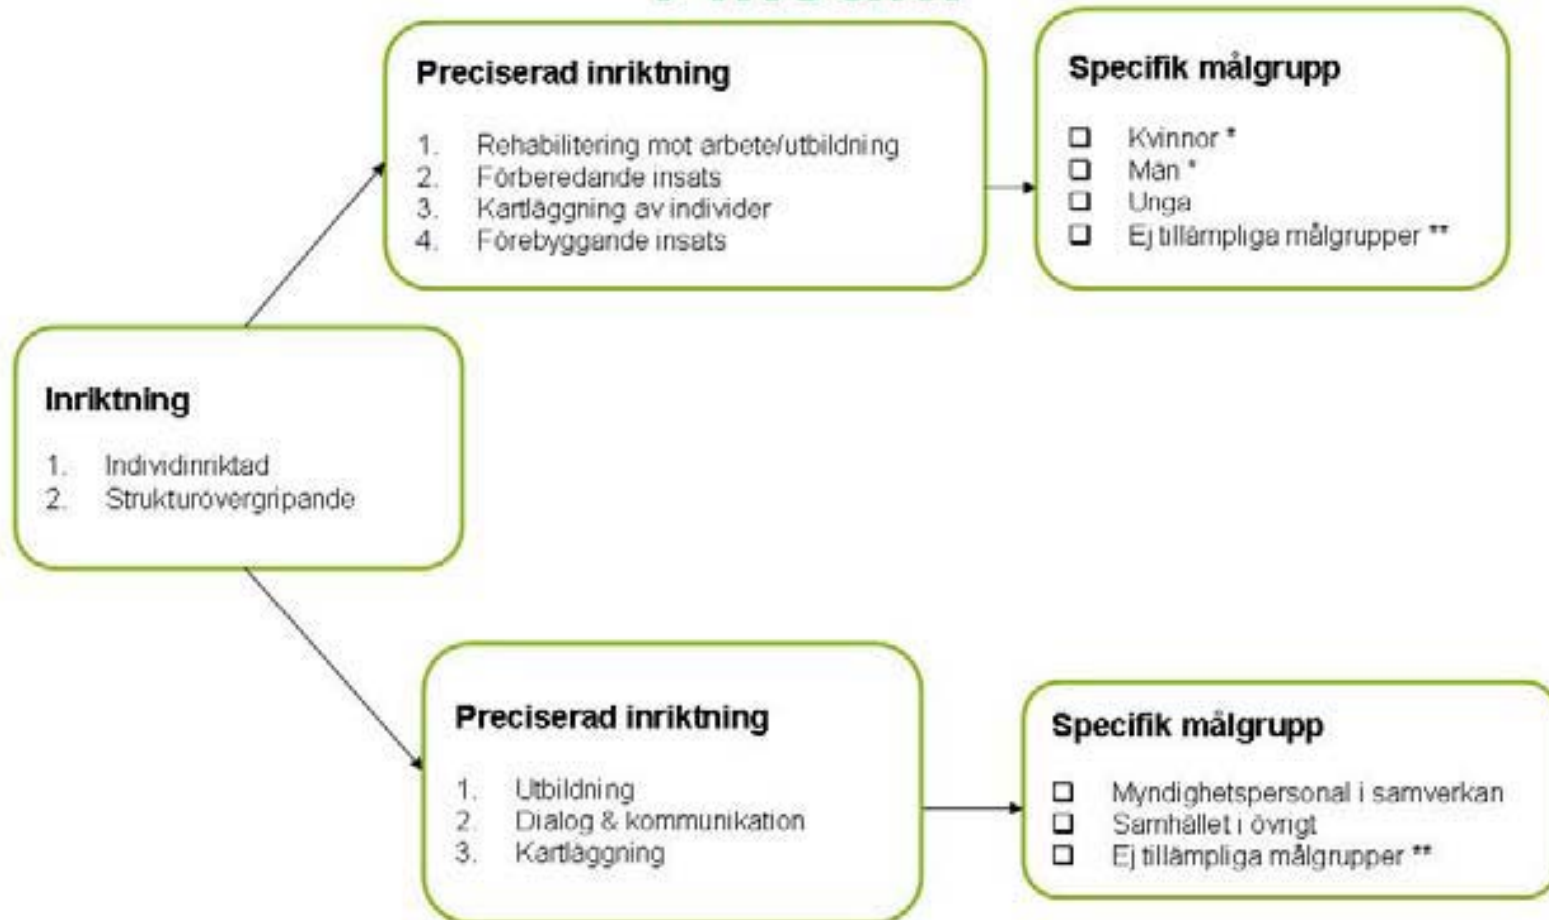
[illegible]

Inriktning

1. Individinriktad
2. Strukturövergripande

Preciserad inriktning

1. Rehabilitering mot arbete/utbildning
2. Förberedande insats
3. Kartläggning av individer
4. Förebyggande insats

Specifik målgrupp

☐ Kvinnor *
☐ Män *
☐ Unga
☐ Ej tillämpliga målgrupper **

Preciserad inriktning

1. Utbildning
2. Dialog & kommunikation
3. Kartläggning

Specifik målgrupp

☐ Myndighetspersonal i samverkan
☐ Samhället i övrigt
☐ Ej tillämpliga målgrupper **